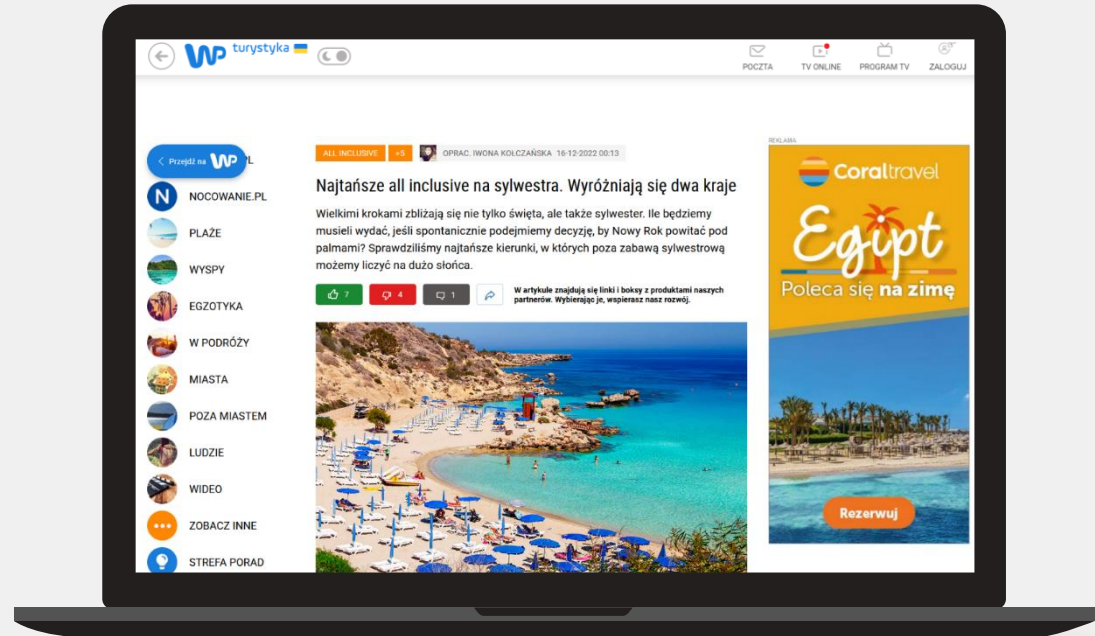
WP turystyka

POCZTA
TV ONLINE
PROGRAM TV
ZALOGUJ

Przejdź na WP
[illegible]L
NOCOWANIE.PL
PLAŻE
WYSPY
EGZOTYKA
W PODRÓŻY
MIASTA
POZA MIASTEM
LUDZIE
WIDEO
ZOBACZ INNE
STREFA PORAD

ALL INCLUSIVE +5 OPRAC. IWONA KOŁCZAŃSKA 16-12-2022 00:13

Najtańsze all inclusive na sylwestra. Wyróżniają się dwa kraje

Wielkimi krokami zbliżają się nie tylko święta, ale także sylwester. Ile będziemy musieli wydać, jeśli spontanicznie podejmiemy decyzję, by Nowy Rok powitać pod palmami? Sprawdziliśmy najtańsze kierunki, w których poza zabawą sylwestrową możemy liczyć na dużo słońca.

7 4 1

W artykule znajdują się linki i boksy z produktami naszych partnerów. Wybierając je, wspierasz nasz rozwój.

REKLAMA
Coraltravel
Egipt
Poleca się na zimę
Rezerwuj